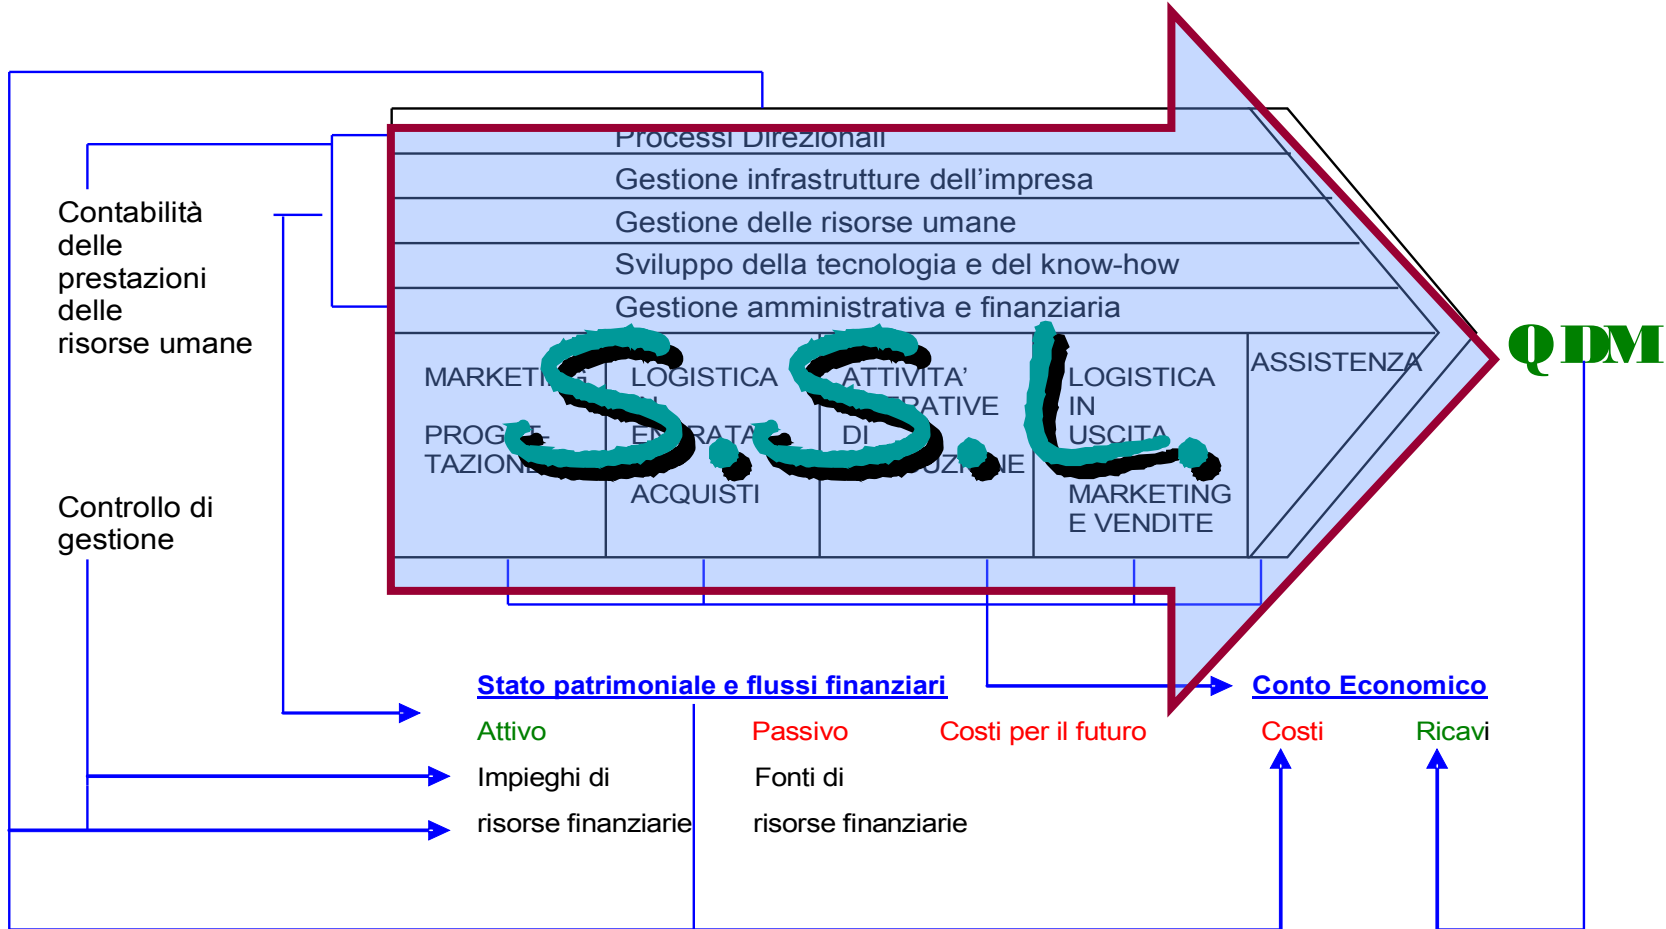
Processi Direzionali

Gestione infrastrutture dell'impresa

Gestione delle risorse umane

Sviluppo della tecnologia e del know-how

Gestione amministrativa e finanziaria

MARKET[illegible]

PROG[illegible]-
TAZION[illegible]

LOGISTICA
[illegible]
E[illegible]RATA

ACQUISTI

ATTIVITA'
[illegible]RATIVE
DI
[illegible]UZ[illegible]NE

LOGISTICA
IN
USCITA

MARKETING
E VENDITE

ASSISTENZA

S.S.L.

QDM

Contabilità delle prestazioni delle risorse umane

Controllo di gestione

Stato patrimoniale e flussi finanziari

Conto Economico

Attivo

Passivo

Costi per il futuro

Costi

Ricavi

Impieghi di
risorse finanziarie

Fonti di
risorse finanziarie